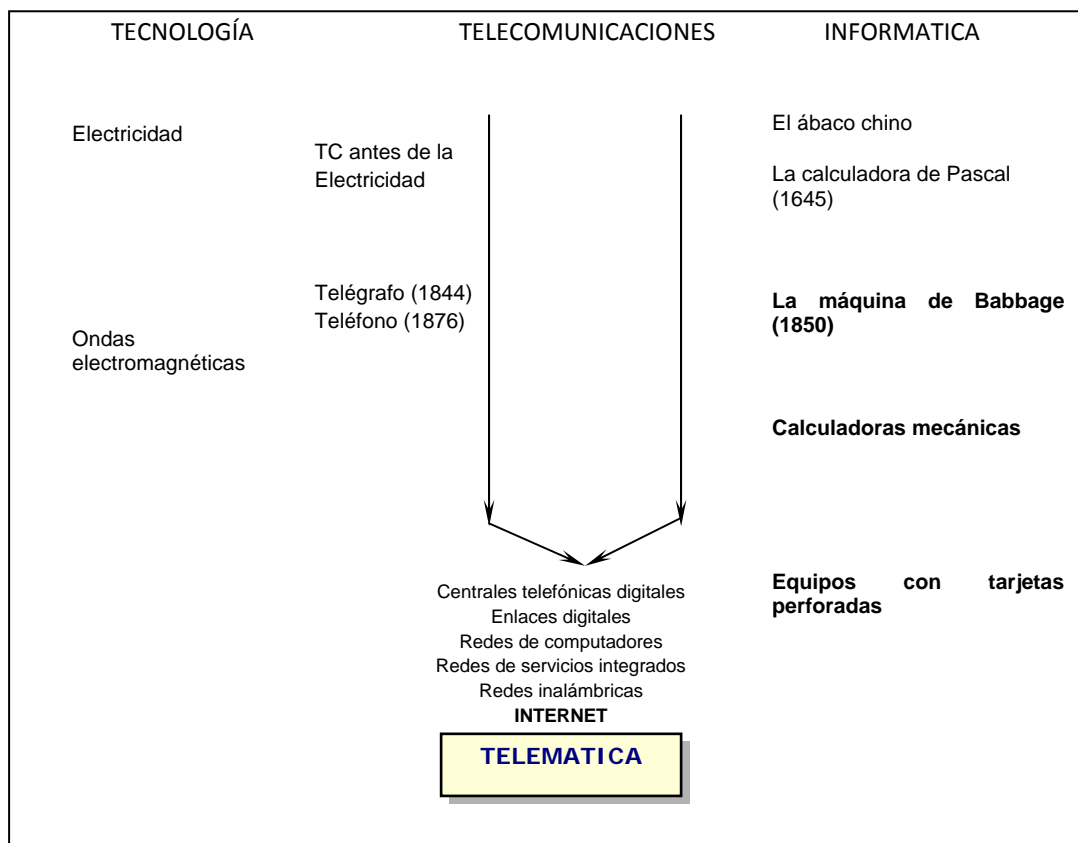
TECNOLOGÍA

Electricidad

Ondas electromagnéticas

TELECOMUNICACIONES

TC antes de la Electricidad

Telégrafo (1844)
Teléfono (1876)

Centrales telefónicas digitales
Enlaces digitales
Redes de computadores
Redes de servicios integrados
Redes inalámbricas
**INTERNET**

**TELEMATICA**

INFORMATICA

El ábaco chino

La calculadora de Pascal (1645)

**La máquina de Babbage (1850)**

**Calculadoras mecánicas**

**Equipos con tarjetas perforadas**